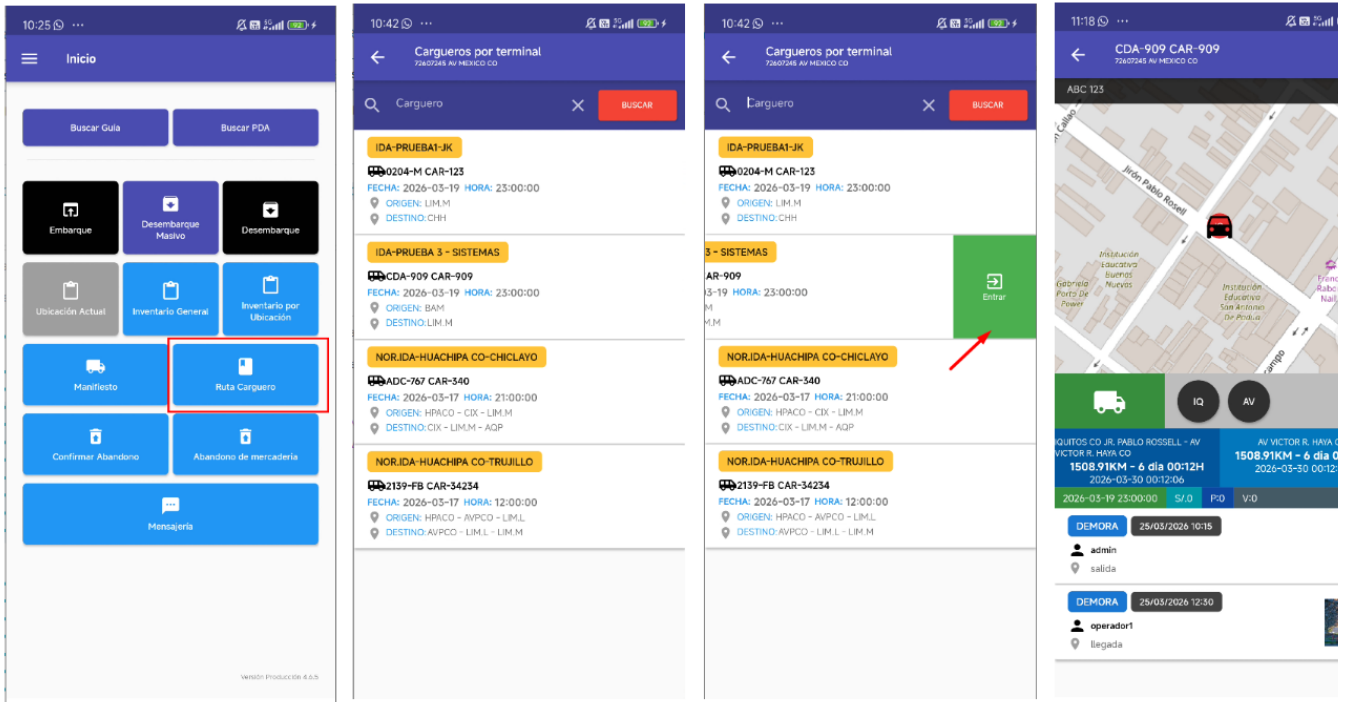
10:25 ···

Inicio

Buscar Guía

Buscar PDA

Embarque

Desembarque Masivo

Desembarque

Ubicación Actual

Inventario General

Inventario por Ubicación

Manifiesto

Ruta Carguero

Confirmar Abandono

Abandono de mercadería

Mensajería

Versión Producción 4.6.5

10:42 ···

Cargueros por terminal
72607245 AV MEXICO CO

Carguero

BUSCAR

IDA-PRUEBA1-JK
0204-M CAR-123
FECHA: 2026-03-19 HORA: 23:00:00
ORIGEN: LIM.M
DESTINO: CHH

IDA-PRUEBA 3 - SISTEMAS
CDA-909 CAR-909
FECHA: 2026-03-19 HORA: 23:00:00
ORIGEN: BAM
DESTINO: LIM.M

NOR.IDA-HUACHIPA CO-CHICLAYO
ADC-767 CAR-340
FECHA: 2026-03-17 HORA: 21:00:00
ORIGEN: HPACO - CIX - LIM.M
DESTINO: CIX - LIM.M - AQP

NOR.IDA-HUACHIPA CO-TRUJILLO
2139-FB CAR-34234
FECHA: 2026-03-17 HORA: 12:00:00
ORIGEN: HPACO - AVPCO - LIM.L
DESTINO: AVPCO - LIM.L - LIM.M

10:42 ···

Cargueros por terminal
72607245 AV MEXICO CO

Carguero

BUSCAR

IDA-PRUEBA1-JK
0204-M CAR-123
FECHA: 2026-03-19 HORA: 23:00:00
ORIGEN: LIM.M
DESTINO: CHH

3 - SISTEMAS
CAR-909
03-19 HORA: 23:00:00
M
M.M

Entrar

NOR.IDA-HUACHIPA CO-CHICLAYO
ADC-767 CAR-340
FECHA: 2026-03-17 HORA: 21:00:00
ORIGEN: HPACO - CIX - LIM.M
DESTINO: CIX - LIM.M - AQP

NOR.IDA-HUACHIPA CO-TRUJILLO
2139-FB CAR-34234
FECHA: 2026-03-17 HORA: 12:00:00
ORIGEN: HPACO - AVPCO - LIM.L
DESTINO: AVPCO - LIM.L - LIM.M

11:18 ···

CDA-909 CAR-909
72607245 AV MEXICO CO

ABC 123

Jirón Callao
Jirón Pablo Rosell
Institución Educativa Buenos Nuevos
Gabriela Porto De Power
Institución Educativa San Antonio De Padua
Francisca Rabo Nails
Campo

IQ
AV

IQUITOS CO JR. PABLO ROSSELL - AV VICTOR R. HAYA CO
1508.91KM - 6 dia 00:12H
2026-03-30 00:12:06

AV VICTOR R. HAYA C
1508.91KM - 6 dia
2026-03-30 00:12

2026-03-19 23:00:00 S/.0 P:0 V:0

DEMORA 25/03/2026 10:15
admin
salida

DEMORA 25/03/2026 12:30
operador1
llegada